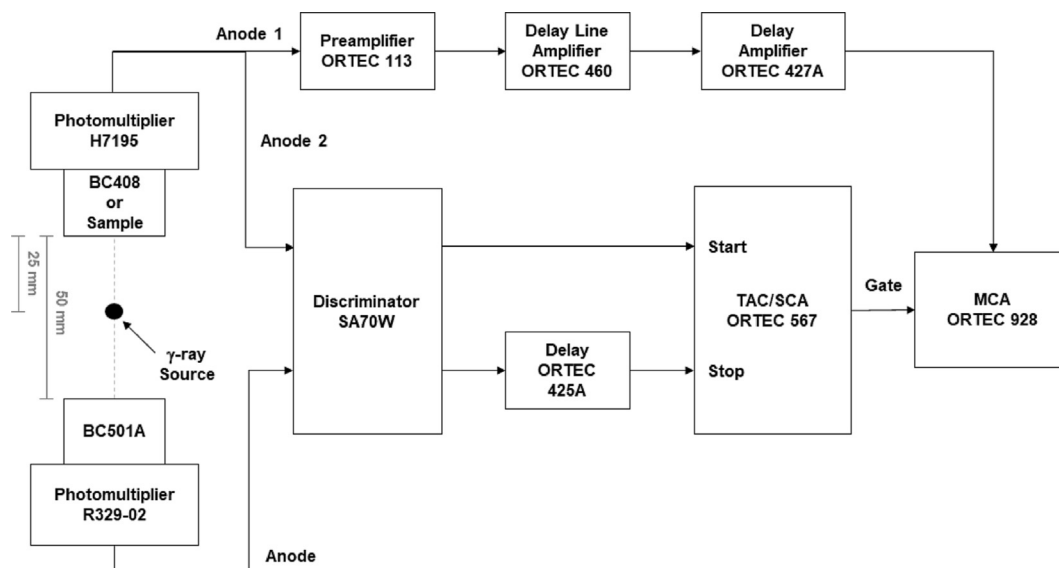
Anode 1

Preamplifier ORTEC 113

Delay Line Amplifier ORTEC 460

Delay Amplifier ORTEC 427A

Photomultiplier H7195

BC408 or Sample

Anode 2

25 mm

50 mm

γ-ray Source

Discriminator SA70W

Start

TAC/SCA ORTEC 567

Gate

MCA ORTEC 928

Delay ORTEC 425A

Stop

BC501A

Photomultiplier R329-02

Anode